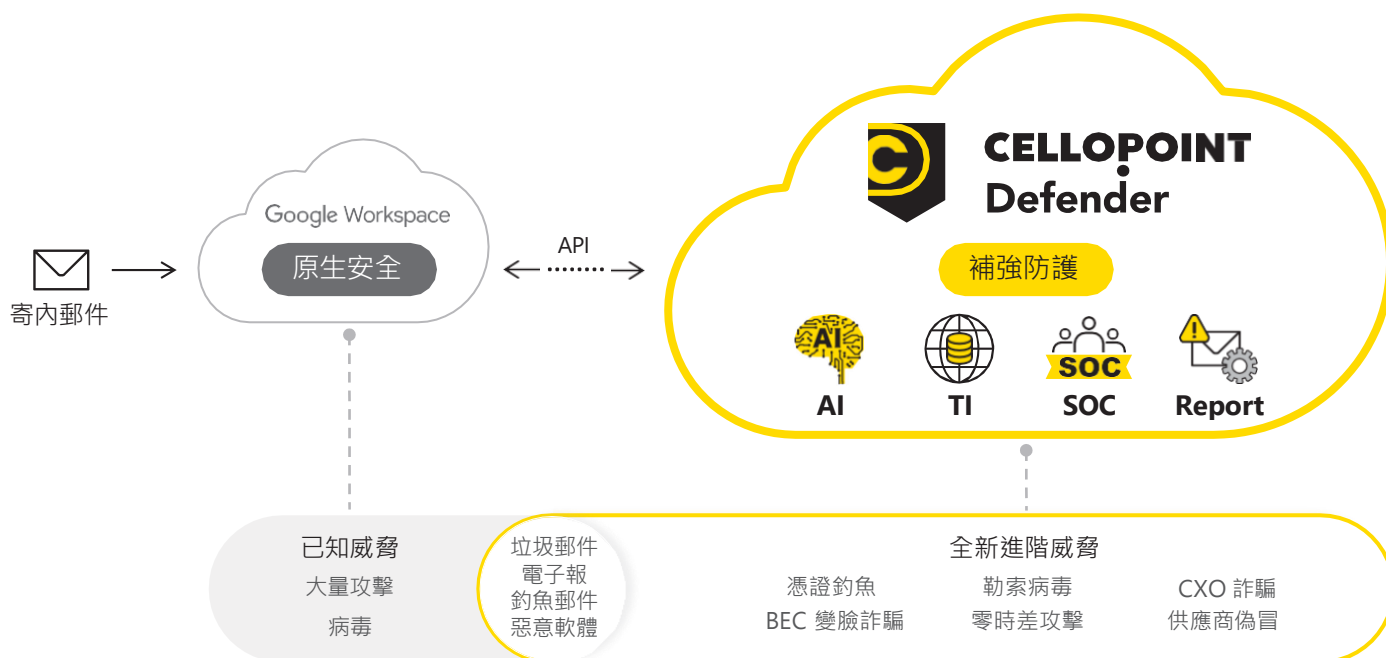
寄內郵件

Google Workspace
原生安全

API

CELLOPOINT
Defender

補強防護

AI

AI

TI

SOC

SOC

Report

已知威脅
大量攻擊
病毒

垃圾郵件
電子報
釣魚郵件
惡意軟體

全新進階威脅
憑證釣魚
BEC 變臉詐騙
勒索病毒
零時差攻擊
CXO 詐騙
供應商偽冒